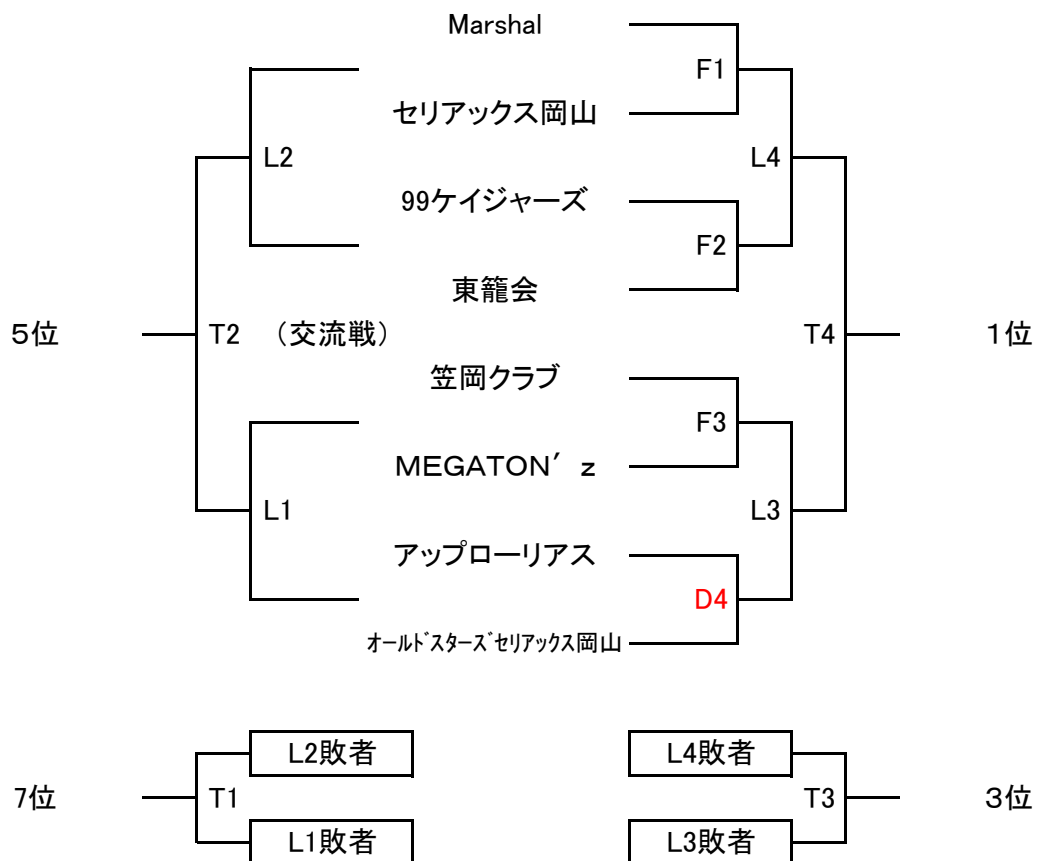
Marshal

F1

セリアックス岡山

L2

L4

99ケイジャーズ

F2

東籠会

5位

T2

（交流戦）

T4

1位

笠岡クラブ

F3

MEGATON’ｚ

L1

L3

アップローリアス

D4

オールドスターズセリアックス岡山

L2敗者

L4敗者

7位

T1

T3

3位

L1敗者

L3敗者